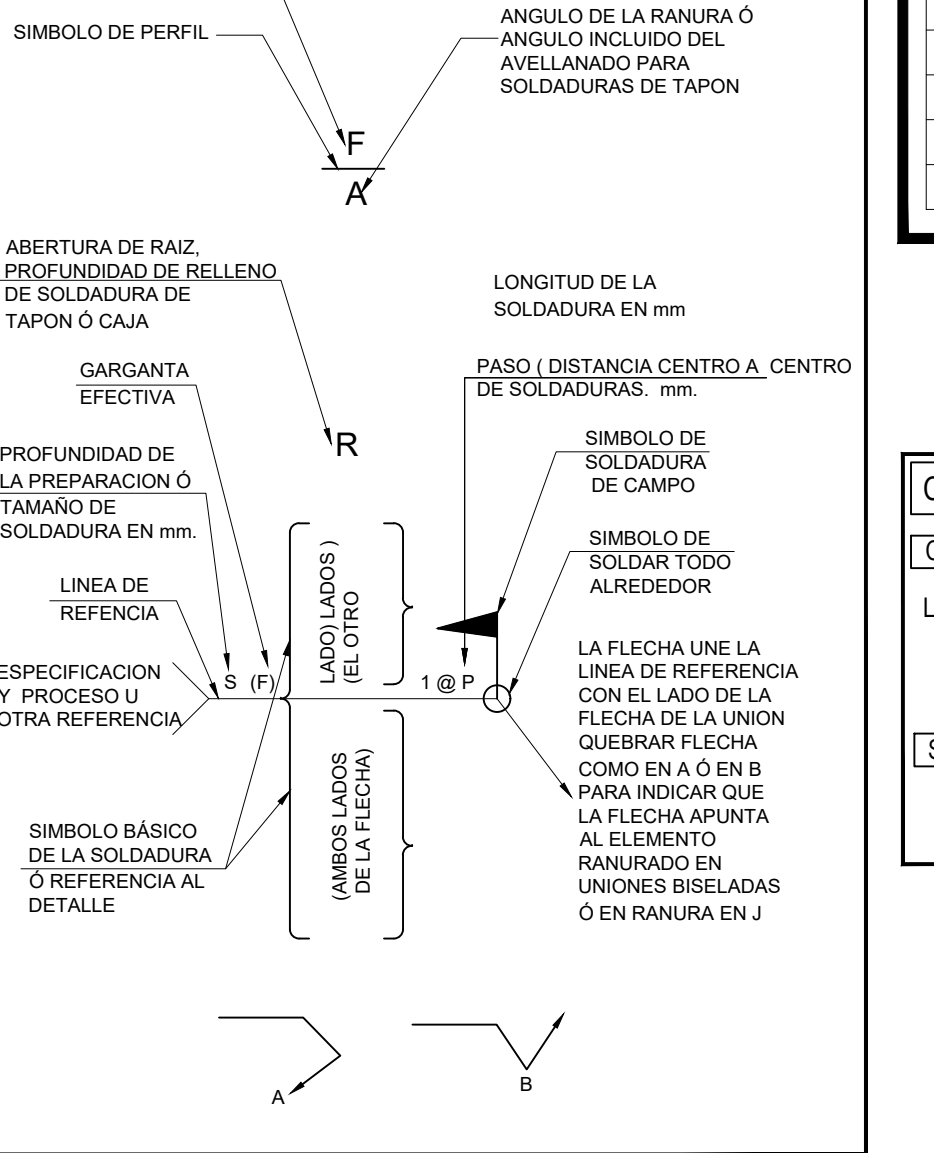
SIMBOLO DE PERFIL

ANGULO DE LA RANURA Ó ANGULO INCLUIDO DEL AVELLANADO PARA SOLDADURAS DE TAPON

F

A

ABERTURA DE RAIZ, PROFUNDIDAD DE RELLENO DE SOLDADURA DE TAPON Ó CAJA

LONGITUD DE LA SOLDADURA EN mm

PASO ( DISTANCIA CENTRO A CENTRO DE SOLDADURAS. mm.

GARGANTA EFECTIVA

R

SIMBOLO DE SOLDADURA DE CAMPO

PROFUNDIDAD DE LA PREPARACION Ó TAMAÑO DE SOLDADURA EN mm.

SIMBOLO DE SOLDAR TODO ALREDEDOR

LINEA DE REFENCIA

LADO) LADOS ) (EL OTRO

ESPECIFICACION Y PROCESO U OTRA REFERENCIA

S (F)

1 @ P

LA FLECHA UNE LA LINEA DE REFERENCIA CON EL LADO DE LA FLECHA DE LA UNION QUEBRAR FLECHA COMO EN A Ó EN B PARA INDICAR QUE LA FLECHA APUNTA AL ELEMENTO RANURADO EN UNIONES BISELADAS Ó EN RANURA EN J

(AMBOS LADOS DE LA FLECHA)

SIMBOLO BÁSICO DE LA SOLDADURA Ó REFERENCIA AL DETALLE

A

B

C

C

L

S